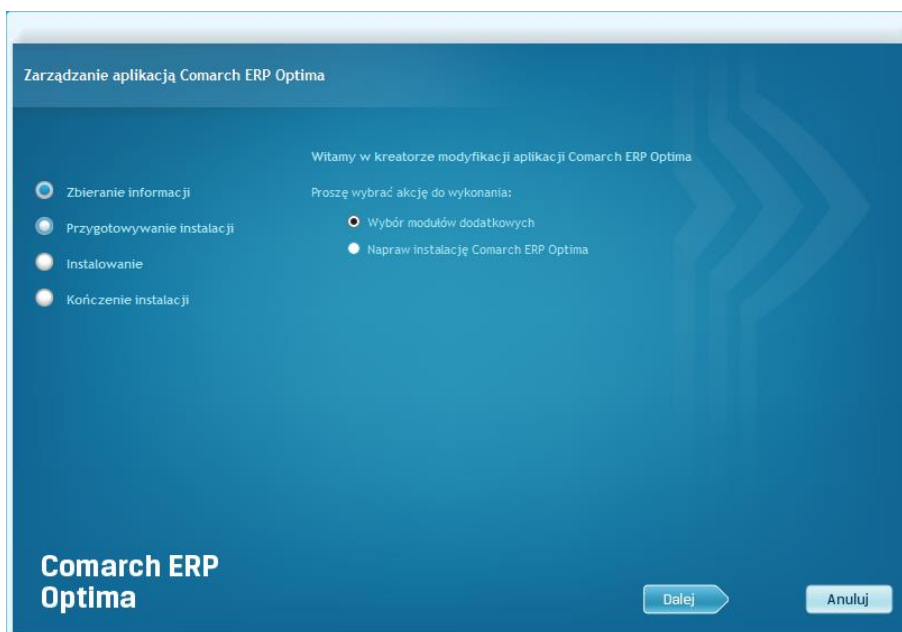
Zarządzanie aplikacją Comarch ERP Optima

Zbieranie informacji

Przygotowywanie instalacji

Instalowanie

Kończenie instalacji

Witamy w kreatorze modyfikacji aplikacji Comarch ERP Optima

Proszę wybrać akcję do wykonania:

Wybór modułów dodatkowych

Napraw instalację Comarch ERP Optima

Comarch ERP Optima

Dalej

Anuluj